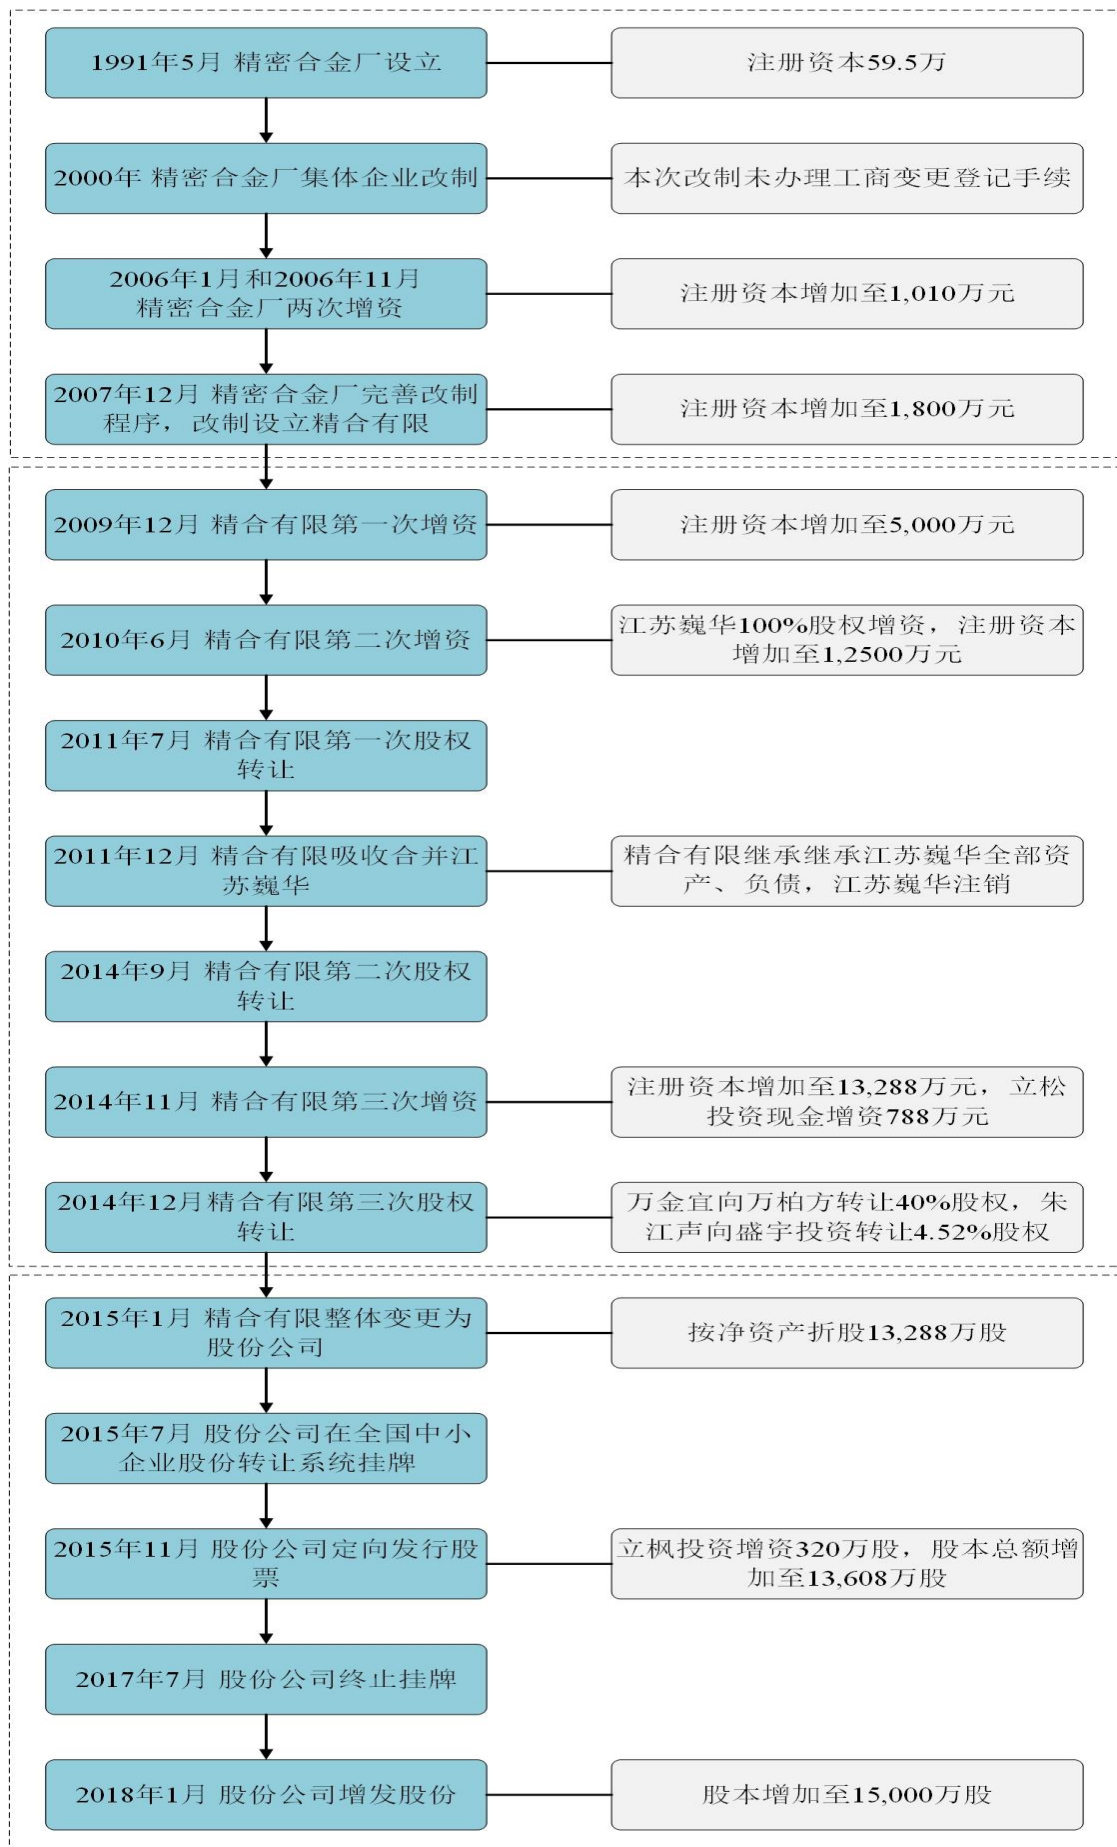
1991年5月 精密合金厂设立

注册资本59.5万

2000年 精密合金厂集体企业改制

本次改制未办理工商变更登记手续

2006年1月和2006年11月 精密合金厂两次增资

注册资本增加至1,010万元

2007年12月 精密合金厂完善改制程序，改制设立精合有限

注册资本增加至1,800万元

2009年12月 精合有限第一次增资

注册资本增加至5,000万元

2010年6月 精合有限第二次增资

江苏巍华100%股权增资，注册资本增加至1,2500万元

2011年7月 精合有限第一次股权转让

2011年12月 精合有限吸收合并江苏巍华

精合有限继承继承江苏巍华全部资产、负债，江苏巍华注销

2014年9月 精合有限第二次股权转让

2014年11月 精合有限第三次增资

注册资本增加至13,288万元，立松投资现金增资788万元

2014年12月精合有限第三次股权转让

万金宜向万柏方转让40%股权，朱江声向盛宇投资转让4.52%股权

2015年1月 精合有限整体变更为股份公司

按净资产折股13,288万股

2015年7月 股份公司在全国中小企业股份转让系统挂牌

2015年11月 股份公司定向发行股票

立枫投资增资320万股，股本总额增加至13,608万股

2017年7月 股份公司终止挂牌

2018年1月 股份公司增发股份

股本增加至15,000万股